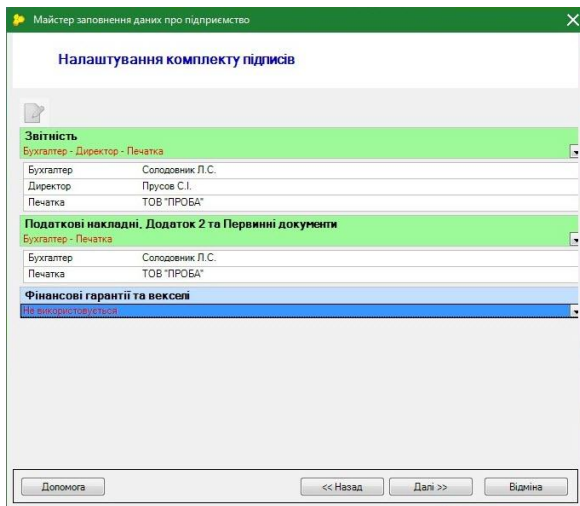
Майстер заповнення даних про підприємство

Налаштування комплекту підписів

Звітність
Бухгалтер - Директор - Печатка

| | |
|---|---|
| Бухгалтер | Солодовник Л.С. |
| Директор | Прусов С.І. |
| Печатка | ТОВ "ПРОБА" |

Податкові накладні, Додаток 2 та Первинні документи
Бухгалтер - Печатка

| | |
|---|---|
| Бухгалтер | Солодовник Л.С. |
| Печатка | ТОВ "ПРОБА" |

Фінансові гарантії та векселі
Не використовується

Допомога
<< Назад
Далі >>
Відміна